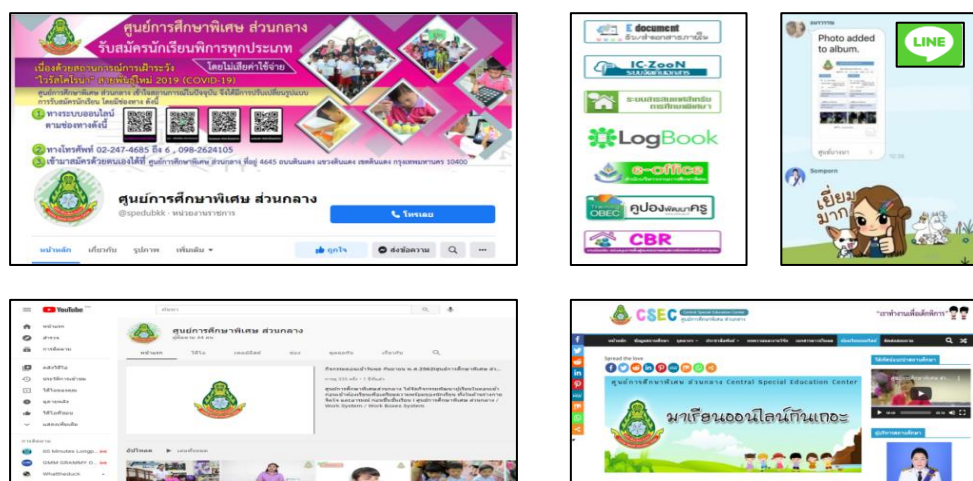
ศูนย์การศึกษาพิเศษ ส่วนกลาง
รับสมัครนักเรียนพิการทุกประเภท
โดยไม่เสียค่าใช้จ่าย
เนื่องด้วยสถานการณ์การเฝ้าระวัง "ไวรัสโคโรนา" สายพันธุ์ใหม่ 2019 (COVID-19)
ศูนย์การศึกษาพิเศษ ส่วนกลาง เข้าใจสถานการณ์ในปัจจุบัน จึงได้มีการปรับเปลี่ยนรูปแบบการรับสมัครนักเรียน โดยมีช่องทาง ดังนี้
1 ทางระบบออนไลน์ ตามช่องทางดังนี้
2 ทางโทรศัพท์ 02-247-4685 ต่อ 6 , 098-2624105
3 เข้ามาสมัครด้วยตนเองได้ที่ ศูนย์การศึกษาพิเศษ ส่วนกลาง ที่อยู่ 4645 ถนนดินแดง แขวงดินแดง เขตดินแดง กรุงเทพมหานคร 10400
ศูนย์การศึกษาพิเศษ ส่วนกลาง
@spedubkk · หน่วยงานราชการ
โทรเลย
หน้าหลัก เกี่ยวกับ รูปภาพ เพิ่มเติม
ถูกใจ ส่งข้อความ

E document
IC-ZooN
CBR
LogBook
e-office
OBEC คูปองพัฒนาครู

Photo added to album.
LINE
Somporn
เยี่ยมมาก

YouTube
ศูนย์การศึกษาพิเศษ ส่วนกลาง
หน้าแรก วิดีโอ เพลย์ลิสต์ ช่อง ชุมชน เกี่ยวกับ
20 Minutes Longp...
GMM GRAMMY O...

CSEC Central Special Education Center
Spread the love
ศูนย์การศึกษาพิเศษ ส่วนกลาง Central Special Education Center
มาเรียนออนไลน์กันเถอะ